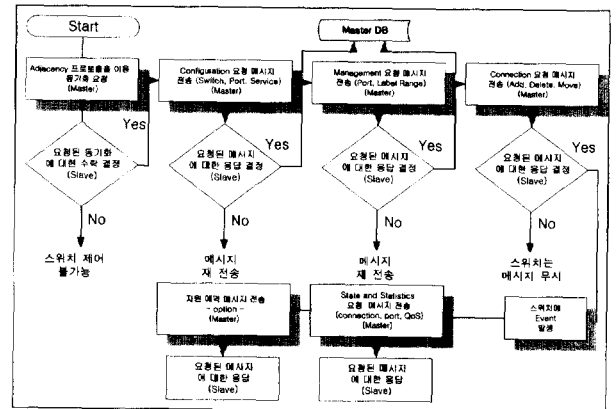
Start

Master DB

Adjacency 프로토콜을 이용 동기화 요청 (Master)

Configuration 요청 메시지 전송 (Switch, Port, Service) (Master)

Management 요청 메시지 전송 (Port, Label Range) (Master)

Connection 요청 메시지 전송 (Add, Delete, Move) (Master)

요청된 동기화에 대한 수락 결정 (Slave)

Yes

요청된 메시지에 대한 응답 결정 (Slave)

Yes

요청된 메시지에 대한 응답 결정 (Slave)

Yes

요청된 메시지에 대한 응답 결정 (Slave)

Yes

No

No

No

No

스위치 제어 불가능

메시지 재 전송

메시지 재 전송

스위치는 메시지 무시

자원 예약 메시지 전송 - option - (Master)

State and Statistics 요청 메시지 전송 (connection, port, QoS) (Master)

스위치에 Event 발생

요청된 메시지에 대한 응답 (Slave)

요청된 메시지에 대한 응답 (Slave)